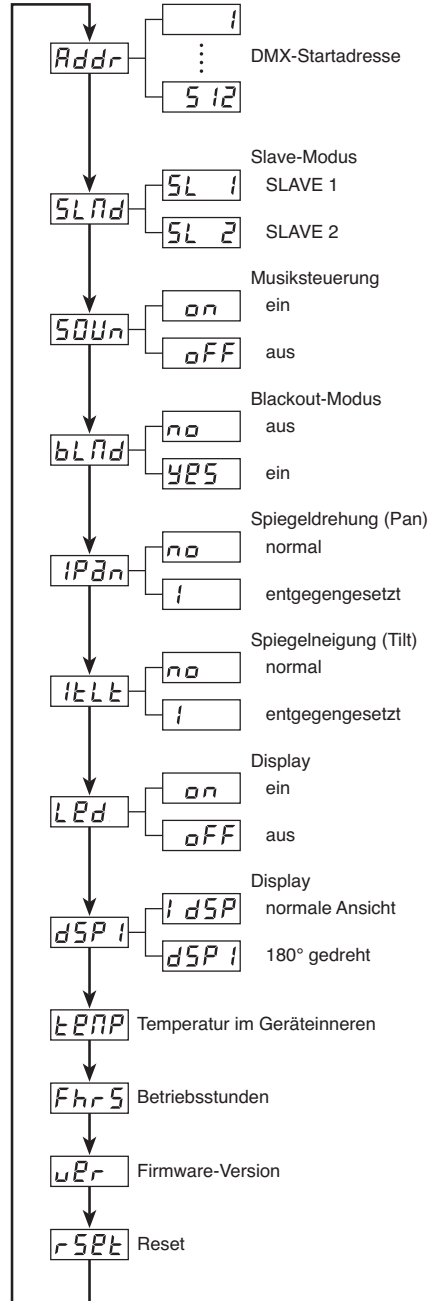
Addr
1
⋮
512
DMX-Startadresse

SLMd
SL 1
SL 2
Slave-Modus
SLAVE 1
SLAVE 2

SOUn
on
oFF
Musiksteuerung
ein
aus

bLMd
no
YES
Blackout-Modus
aus
ein

1Pan
no
1
Spiegeldrehung (Pan)
normal
entgegengesetzt

1tLt
no
1
Spiegelneigung (Tilt)
normal
entgegengesetzt

LEd
on
oFF
Display
ein
aus

dSP1
1dSP
dSP1
Display
normale Ansicht
180° gedreht

tEMP Temperatur im Geräteinneren

Fhr5 Betriebsstunden

uEr Firmware-Version

rSEt Reset